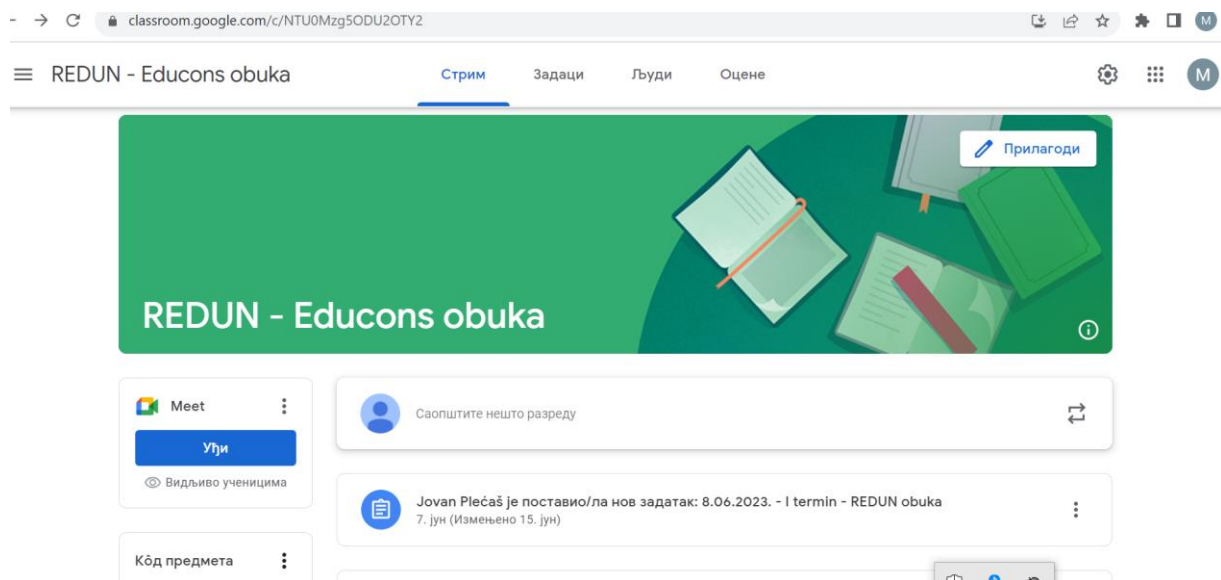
classroom.google.com/c/NTU0Mzg5ODU2OTY2

REDUN - Educons obuka

Стрим Задаци Људи Оцене

M

Прилагоди

REDUN - Educons obuka

Meet

Уђи

Видљиво ученицима

Саопштите нешто разреду

Jovan Plećaš je поставио/ла нов задатак: 8.06.2023. - I termin - REDUN obuka
7. јун (Измењено 15. јун)

Кôд предмета